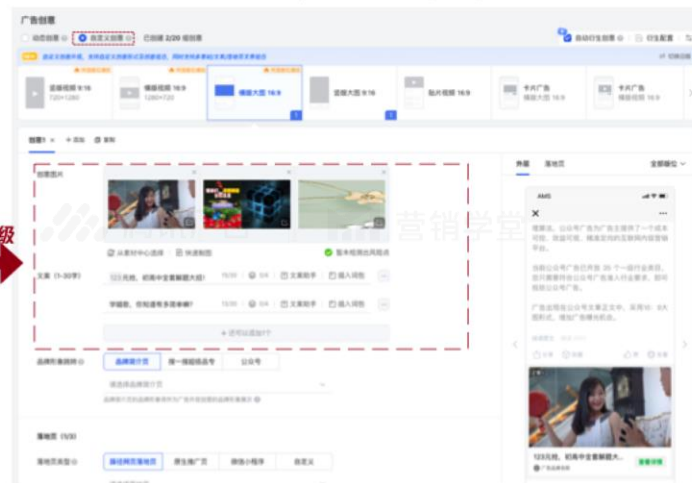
广告创意

动态创意 ⊙ 自定义创意 ⊙ 已创建 2/20 组创意

自动衍生创意 ⊙ 衍生配置

竖版视频 9:16 720*1280

横版视频 16:9 1280*720

横版大图 16:9

竖版大图 9:16

贴片视频 16:9

卡片广告 横版 16:9

卡片广告 竖版 16:9

创意1 + 添加 复制

创意图片

从素材中心选择 | 快速制图

暂未检测出风险

文案（1-30字）

123元抢，初高中全套解题大招！ 15/30 文案助手 插入词包

学霸教，你知道有多简单嘛？ 13/30 文案助手 插入词包

+ 还可以添加7个

品牌形象推荐

品牌简介页 搜一搜品牌名 公众号

营销学堂

级

落地页（1/3）

落地页类型

自定义 微信小程序 原生推广页 自定义

外层 落地页 全部版位

AMG

123元抢，初高中全套解题大...